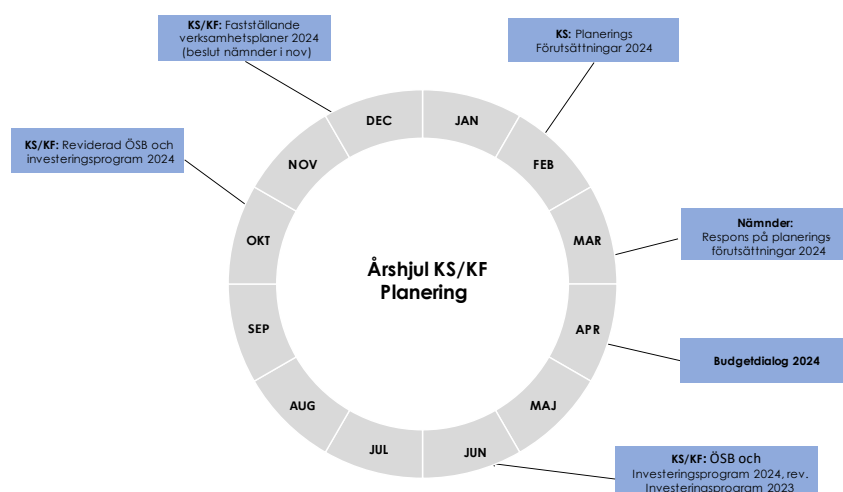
KS/KF: Fastställande verksamhetsplaner 2024 (beslut nämnder i nov)

KS: Planerings Förutsättningar 2024

KS/KF: Reviderad ÖSB och investeringsprogram 2024

DEC

JAN

NOV

FEB

Nämnder: Respons på planerings förutsättningar 2024

OKT

MAR

Årshjul KS/KF Planering

SEP

APR

Budgetdialog 2024

AUG

MAJ

JUL

JUN

KS/KF: ÖSB och Investeringsprogram 2024, rev. Investeringsprogram 2023